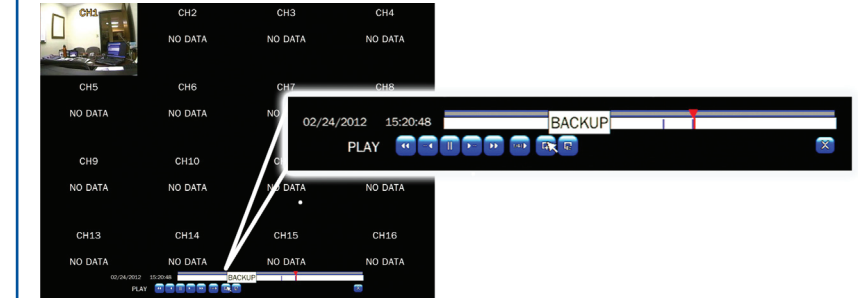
CH1
CH2
NO DATA
CH3
NO DATA
CH4
NO DATA
CH5
NO DATA
CH6
NO DATA
CH7
NO
CH8
02/24/2012 15:20:48
BACKUP
PLAY
CH9
NO DATA
CH10
NO DATA
NO DATA
NO DATA
CH13
NO DATA
CH14
NO DATA
CH15
NO DATA
CH16
NO DATA
02/24/2012 15:20:48
BACKUP
PLAY